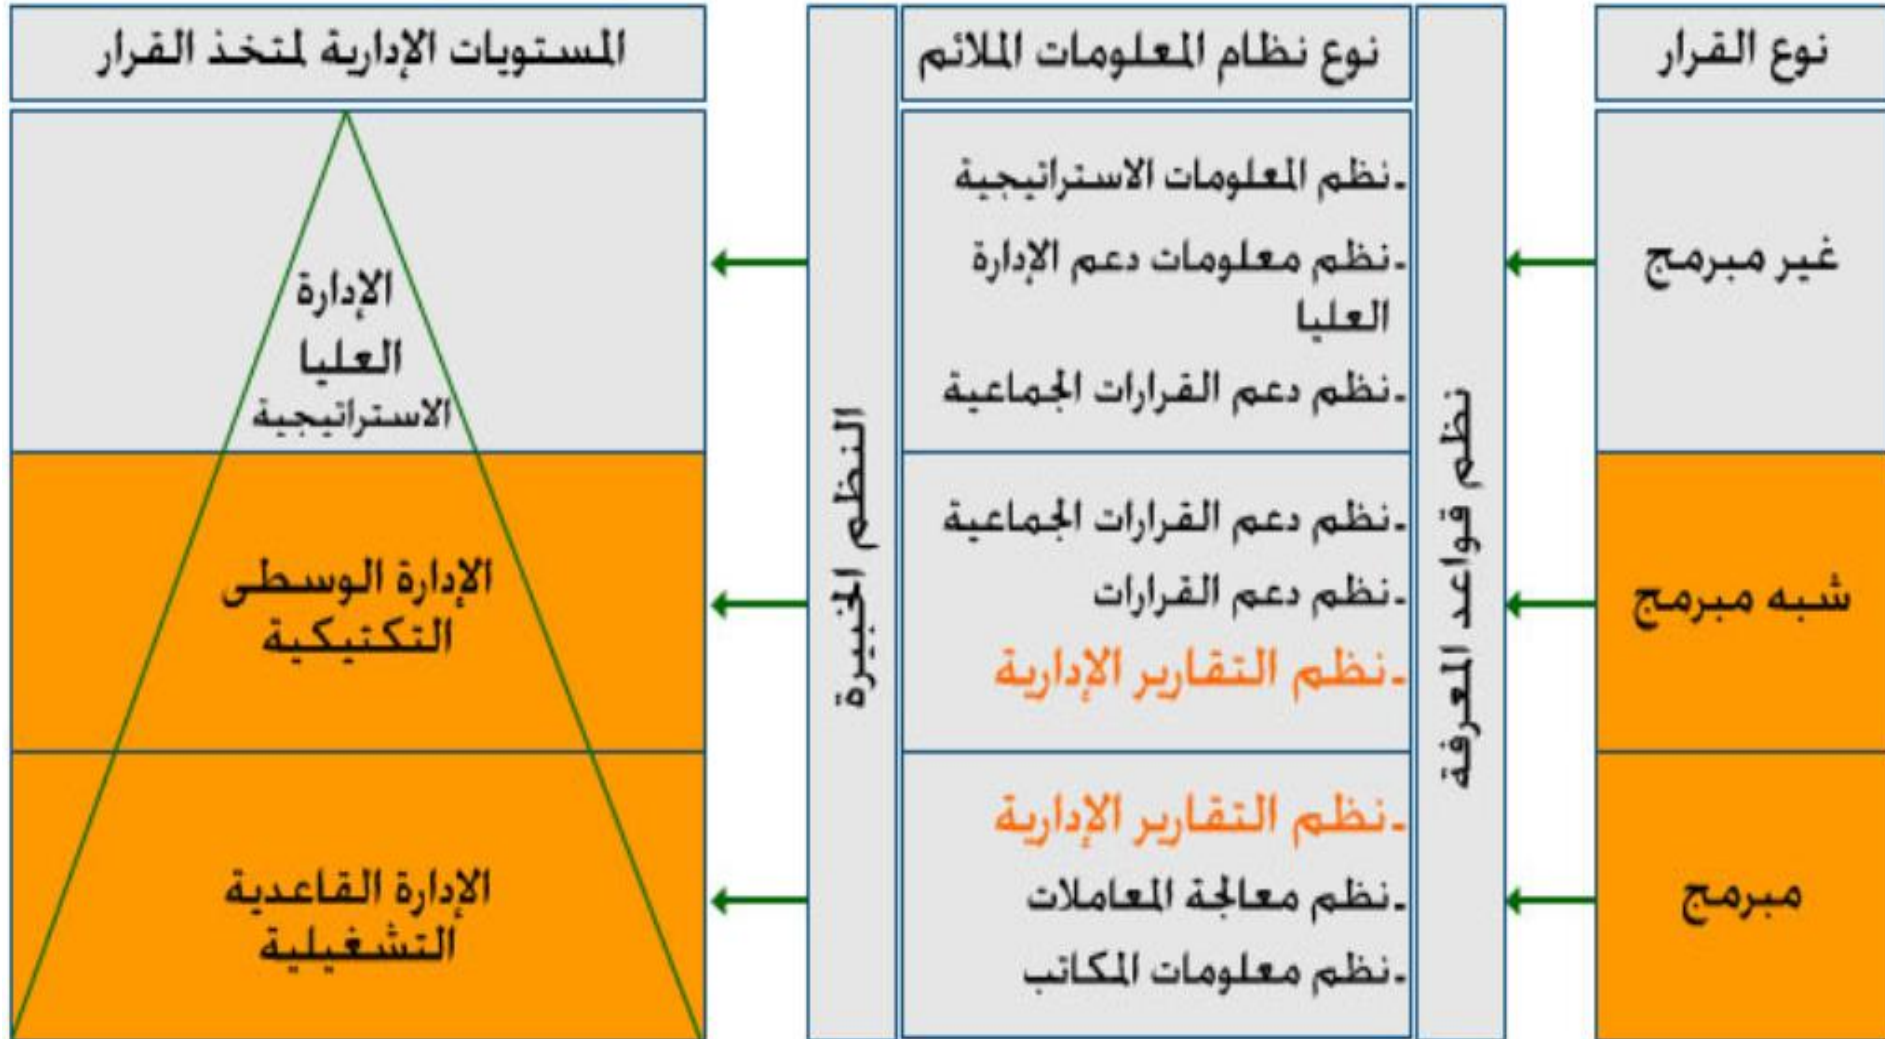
نوع القرار

غير مبرمج

شبه مبرمج

مبرمج

نظم قواعد المعرفة

نوع نظام المعلومات الملائم

-نظم المعلومات الاستراتيجية
-نظم معلومات دعم الإدارة العليا
-نظم دعم القرارات الجماعية

-نظم دعم القرارات الجماعية
-نظم دعم القرارات
-نظم التقارير الإدارية

-نظم التقارير الإدارية
-نظم معالجة المعاملات
-نظم معلومات المكاتب

النظم الخبيرة

المستويات الإدارية لمتخذ القرار

الإدارة العليا الاستراتيجية

الإدارة الوسطى التكتيكية

الإدارة القاعدية التشغيلية